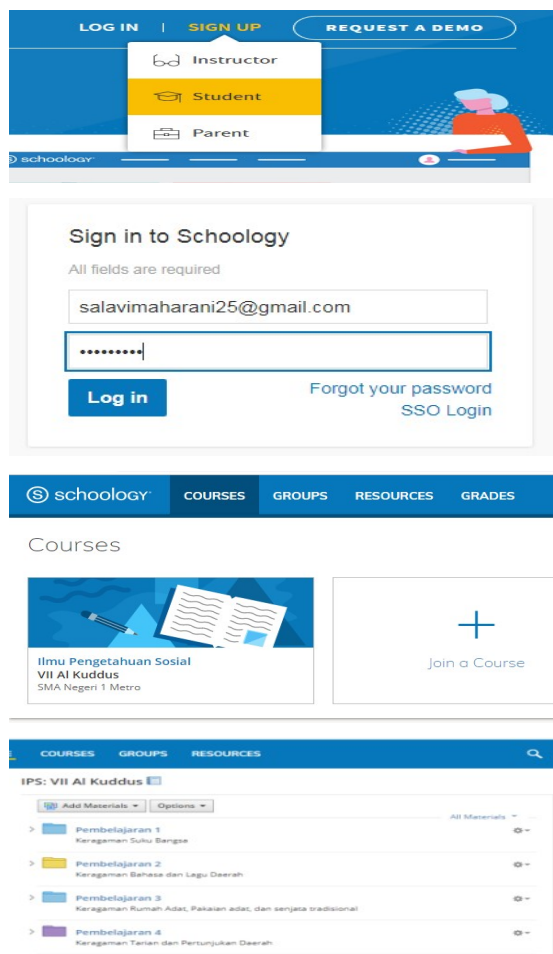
LOG IN | SIGN UP REQUEST A DEMO

Instructor
Student
Parent

schoology

Sign in to Schoology
All fields are required
salavimaharani25@gmail.com
•••••••••
Log in
Forgot your password
SSO Login

schoology COURSES GROUPS RESOURCES GRADES

Courses

Ilmu Pengetahuan Sosial
VII Al Kuddus
SMA Negeri 1 Metro

Join a Course

COURSES GROUPS RESOURCES

IPS: VII Al Kuddus

Add Materials ▾ Options ▾
All Materials

Pembelajaran 1
Keragaman Suku Bangsa

Pembelajaran 2
Keragaman Bahasa dan Lagu Daerah

Pembelajaran 3
Keragaman Rumah Adat, Pakaian adat, dan senjata tradisional

Pembelajaran 4
Keragaman Tarian dan Pertunjukan Daerah